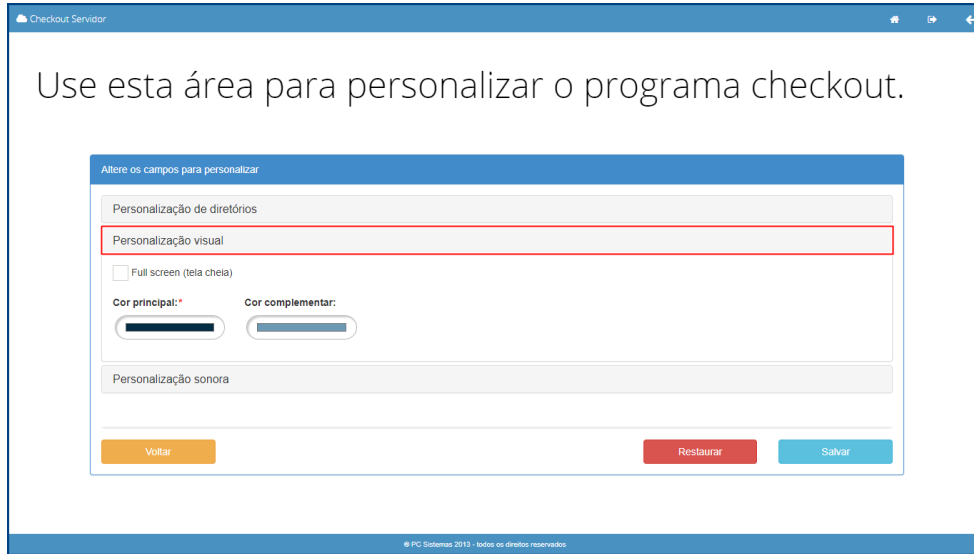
Checkout Servidor

Use esta área para personalizar o programa checkout.

Altere os campos para personalizar

Personalização de diretórios

Personalização visual

Full screen (tela cheia)

Cor principal:*

Cor complementar:

Personalização sonora

Voltar

Restaurar

Salvar

© PC Sistemas 2013 - todos os direitos reservados